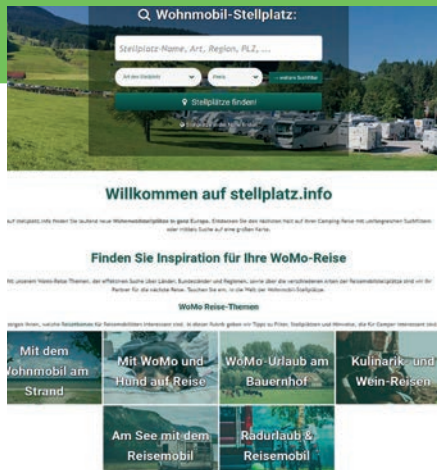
Q Wohnmobil-Stellplatz:

Stellplatz-Name, Art, Region, PLZ, ...

Art des Stellplatz

Preis

+ weitere Suchfilter

Stellplätze finden!

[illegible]

Willkommen auf stellplatz.info

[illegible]

Finden Sie Inspiration für Ihre WoMo-Reise

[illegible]

WoMo Reise-Themen

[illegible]

Mit dem Wohnmobil am Strand

Mit WoMo und Hund auf Reise

WoMo-Urlaub am Bauernhof

Kulinarik- und Wein-Reisen

Am See mit dem Reisemobil

Radurlaub & Reisemobil